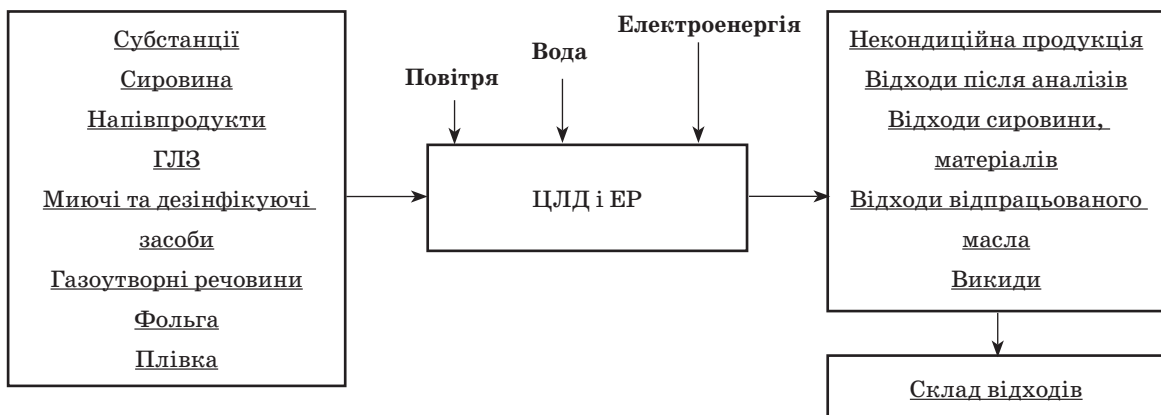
Субстанції
Сировина
Напівпродукти
ГЛЗ
Миючі та дезінфікуючі засоби
Газоутворні речовини
Фольга
Плівка

Повітря
Вода
Електроенергія

ЦЛД і ЕР

Некондиційна продукція
Відходи після аналізів
Відходи сировини, матеріалів
Відходи відпрацьованого масла
Викиди

Склад відходів